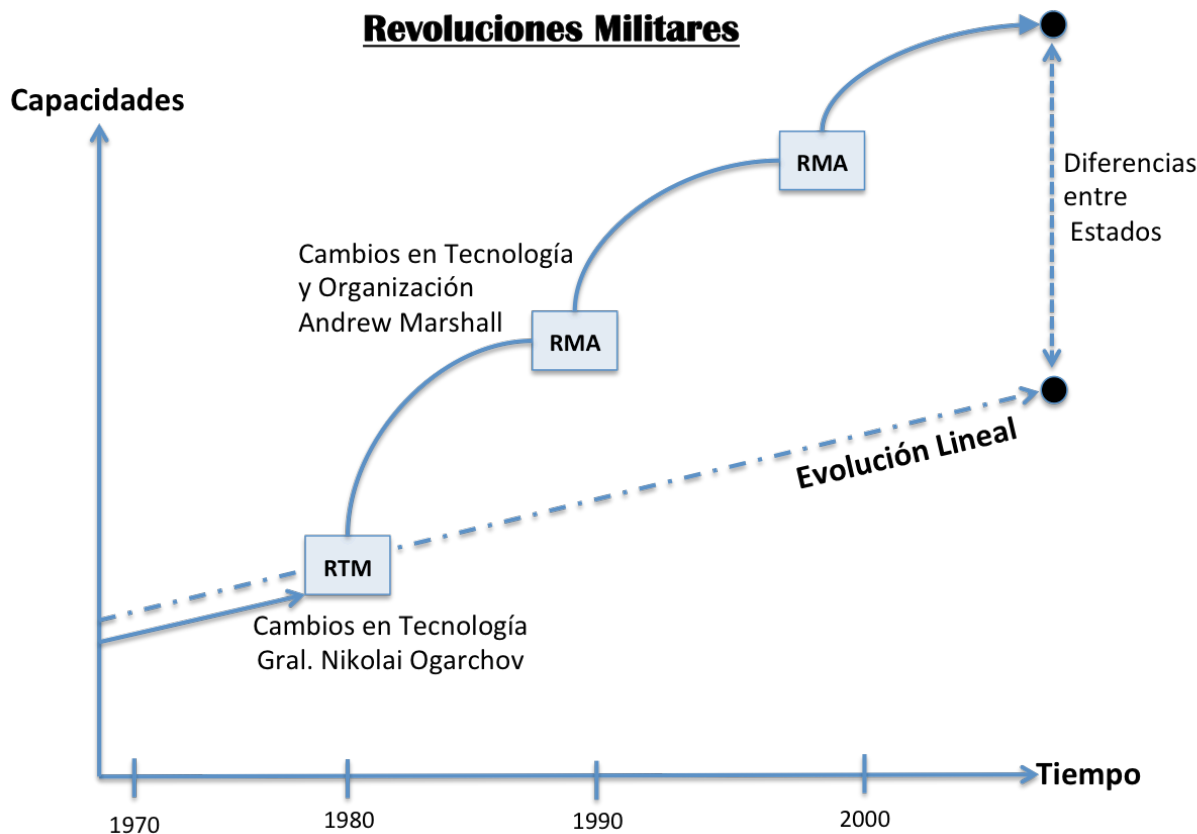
Revoluciones Militares

Capacidades

RMA

Diferencias entre Estados

Cambios en Tecnología y Organización Andrew Marshall

RMA

Evolución Lineal

RTM

Cambios en Tecnología Gral. Nikolai Ogarchov

Tiempo

1970

1980

1990

2000